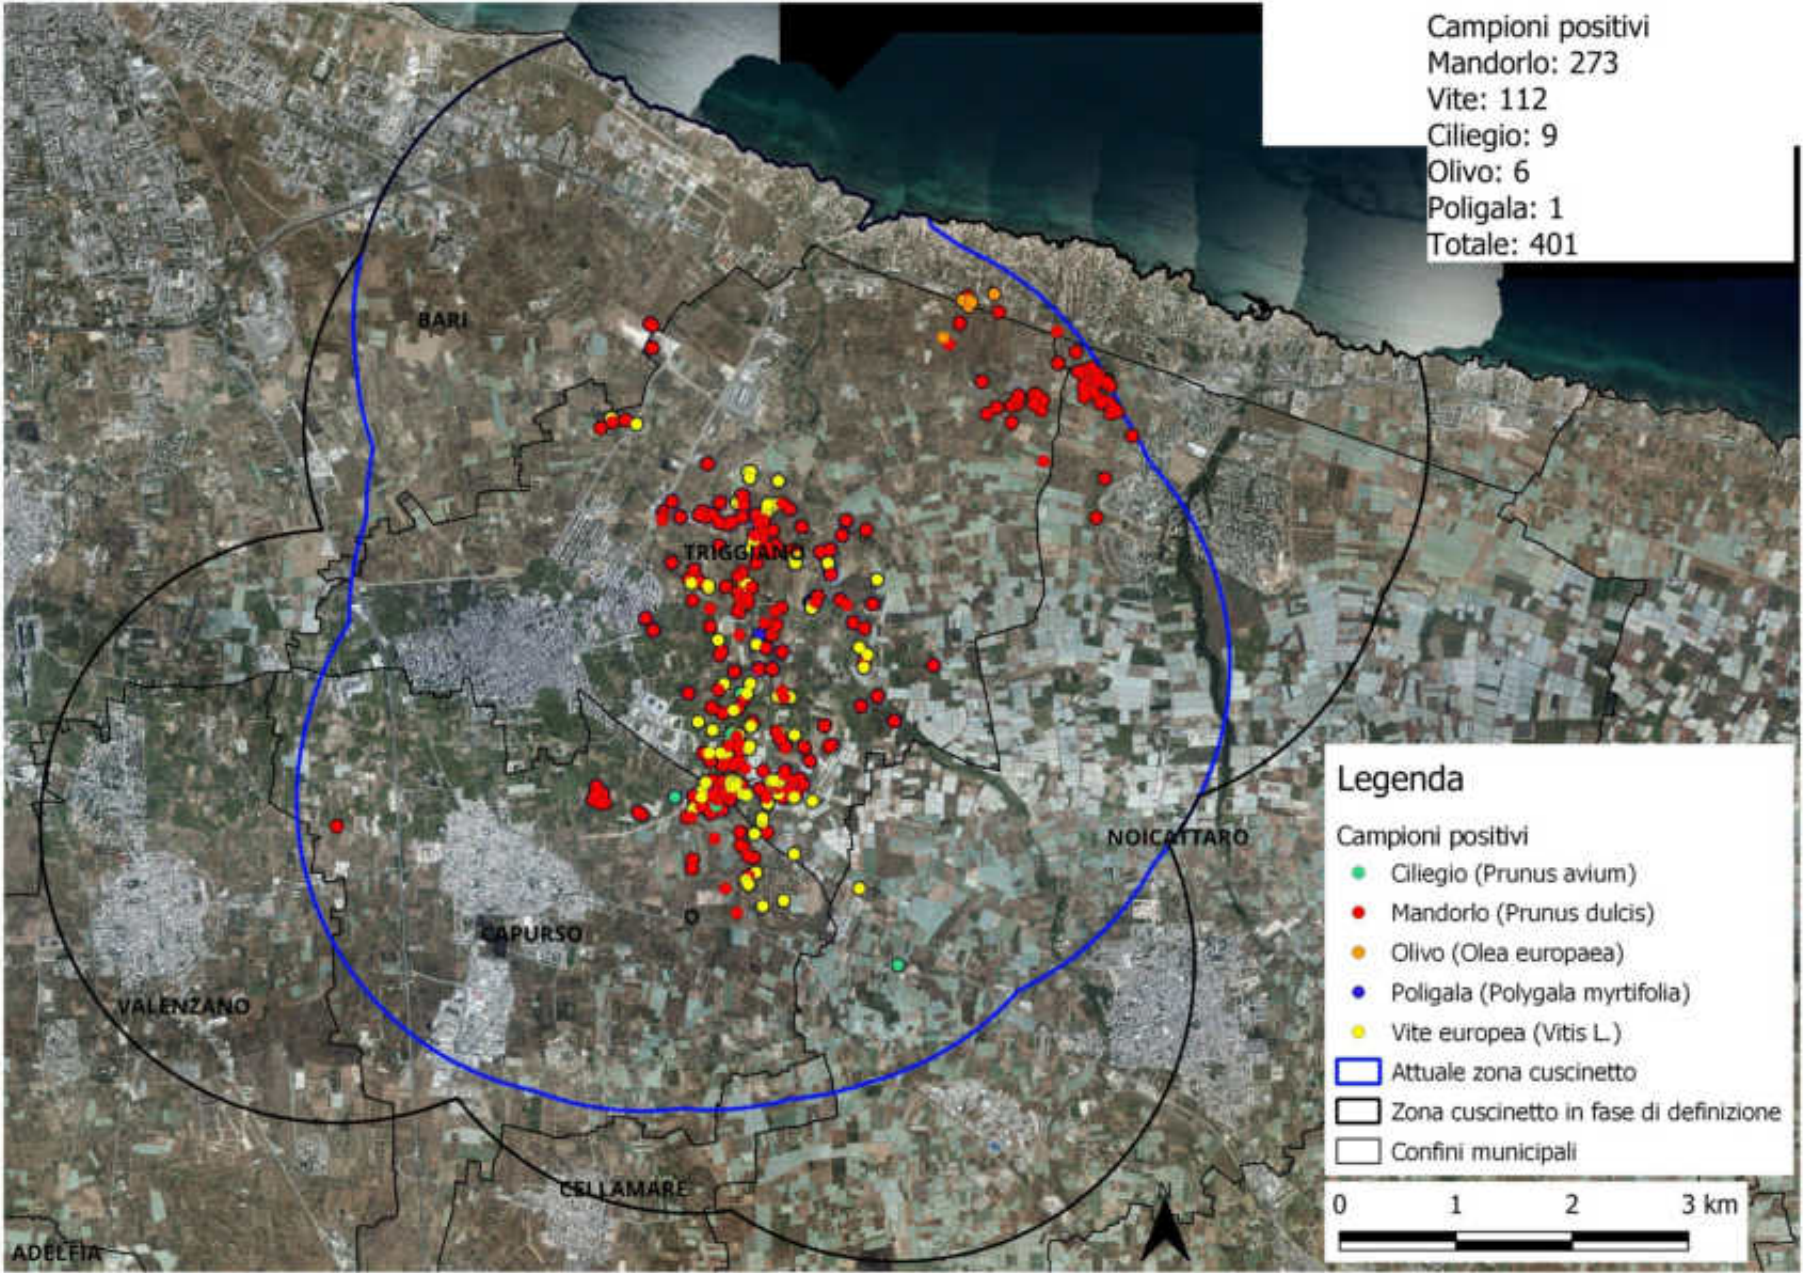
Campioni positivi
Mandorlo: 273
Vite: 112
Ciliegio: 9
Olivo: 6
Poligala: 1
Totale: 401

BARI

TRIGGIANO

NOICATTARO

CAPURSO

VALENZANO

CELLAMARE

ADELFIA

Legenda
Campioni positivi
Ciliegio (Prunus avium)
Mandorlo (Prunus dulcis)
Olivo (Olea europaea)
Poligala (Polygala myrtifolia)
Vite europea (Vitis L.)
Attuale zona cuscinetto
Zona cuscinetto in fase di definizione
Confini municipali

0 1 2 3 km

N